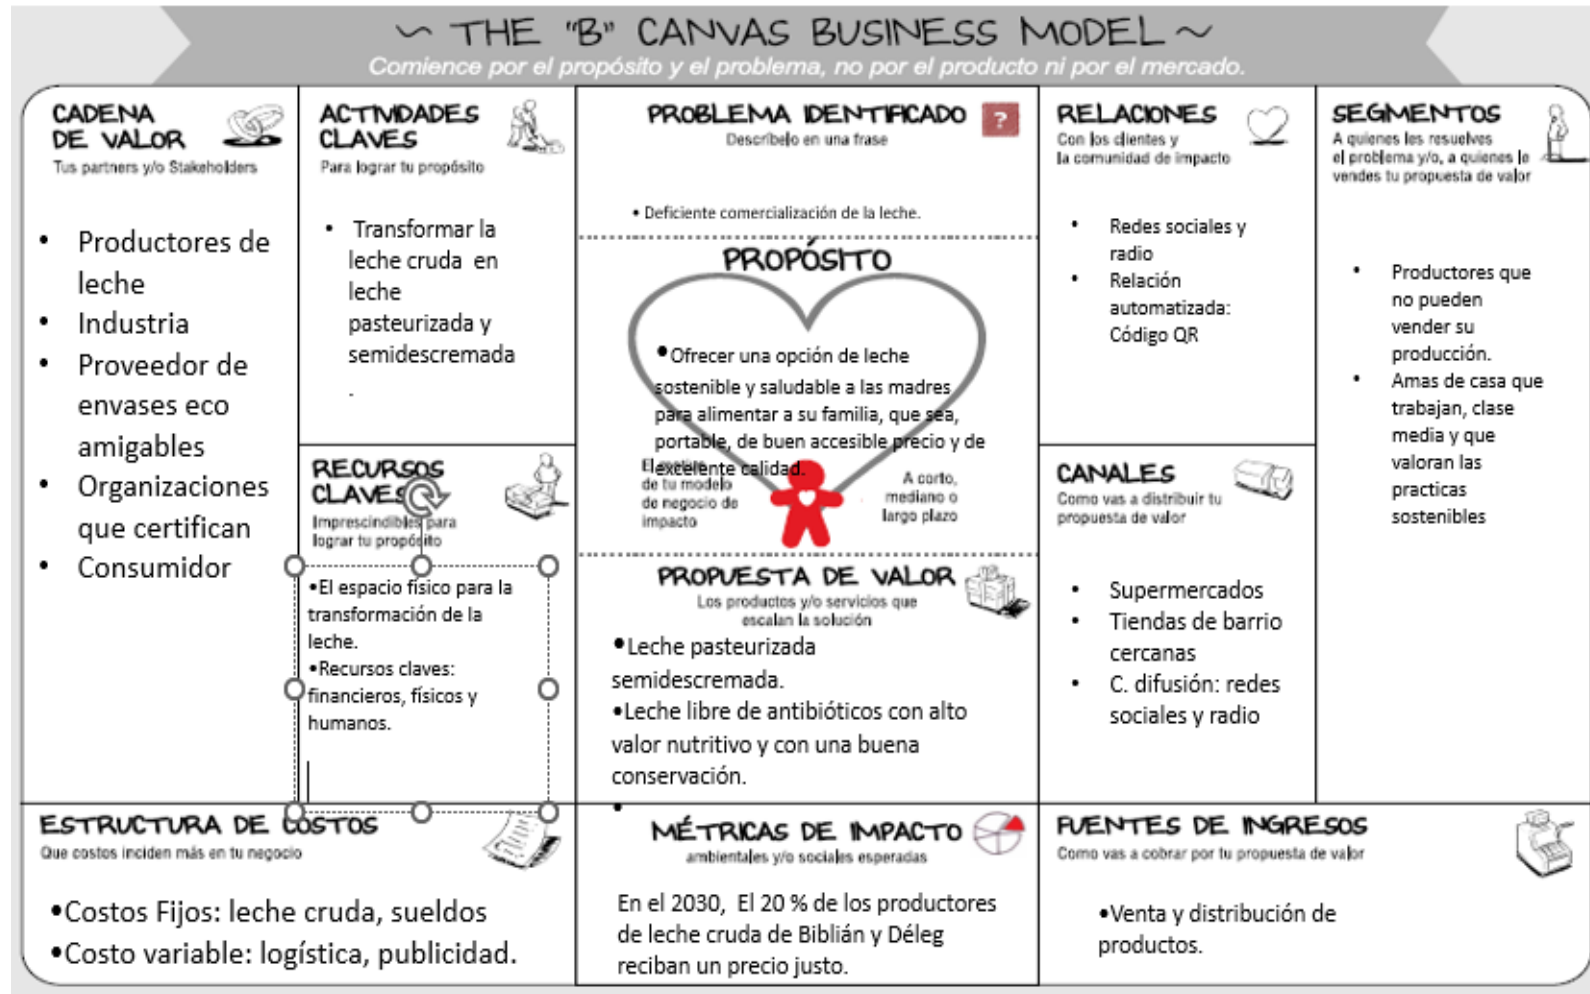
~ THE "B" CANVAS BUSINESS MODEL ~
Comience por el propósito y el problema, no por el producto ni por el mercado.

CADENA DE VALOR
Tus partners y/o Stakeholders

• Productores de leche
• Industria
• Proveedor de envases eco amigables
• Organizaciones que certifican
• Consumidor

ACTIVIDADES CLAVES
Para lograr tu propósito

• Transformar la leche cruda en leche pasteurizada y semidescremada
.

RECURSOS CLAVES
Imprescindibles para lograr tu propósito

•El espacio físico para la transformación de la leche.
•Recursos claves: financieros, físicos y humanos.

PROBLEMA IDENTIFICADO
Descríbelo en una frase

• Deficiente comercialización de la leche.

PROPÓSITO

•Ofrecer una opción de leche sostenible y saludable a las madres para alimentar a su familia, que sea, portable, de buen accesible precio y de excelente calidad.

El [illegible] de tu modelo de negocio de impacto

A corto, mediano o largo plazo

PROPUESTA DE VALOR
Los productos y/o servicios que escalan la solución

•Leche pasteurizada semidescremada.
•Leche libre de antibióticos con alto valor nutritivo y con una buena conservación.
•

RELACIONES
Con los clientes y la comunidad de impacto

• Redes sociales y radio
• Relación automatizada: Código QR

CANALES
Como vas a distribuir tu propuesta de valor

• Supermercados
• Tiendas de barrio cercanas
• C. difusión: redes sociales y radio

SEGMENTOS
A quienes les resuelves el problema y/o, a quienes le vendes tu propuesta de valor

• Productores que no pueden vender su producción.
• Amas de casa que trabajan, clase media y que valoran las practicas sostenibles

ESTRUCTURA DE COSTOS
Que costos inciden más en tu negocio

•Costos Fijos: leche cruda, sueldos
•Costo variable: logística, publicidad.

MÉTRICAS DE IMPACTO
ambientales y/o sociales esperadas

En el 2030, El 20 % de los productores de leche cruda de Biblián y Déleg reciban un precio justo.

FUENTES DE INGRESOS
Como vas a cobrar por tu propuesta de valor

•Venta y distribución de productos.